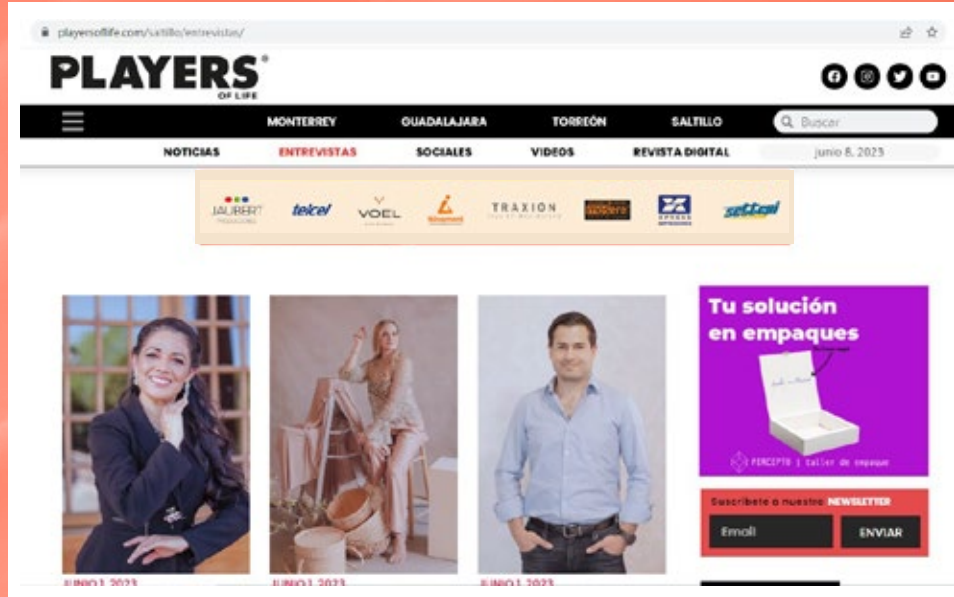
playersoflife.com/saltillo/entrevistas/

PLAYERS OF LIFE

MONTERREY GUADALAJARA TORREÓN SALTILLO

Buscar

NOTICIAS ENTREVISTAS SOCIALES VIDEOS REVISTA DIGITAL junio 8, 2023

JAUBERT telcel VOEL TRAXION settel

Tu solución en empaques

PERCEPTO | taller de empaque

Suscríbete a nuestro NEWSLETTER

Email

ENVIAR

JUNIO 1, 2023 JUNIO 1, 2023 JUNIO 1, 2023